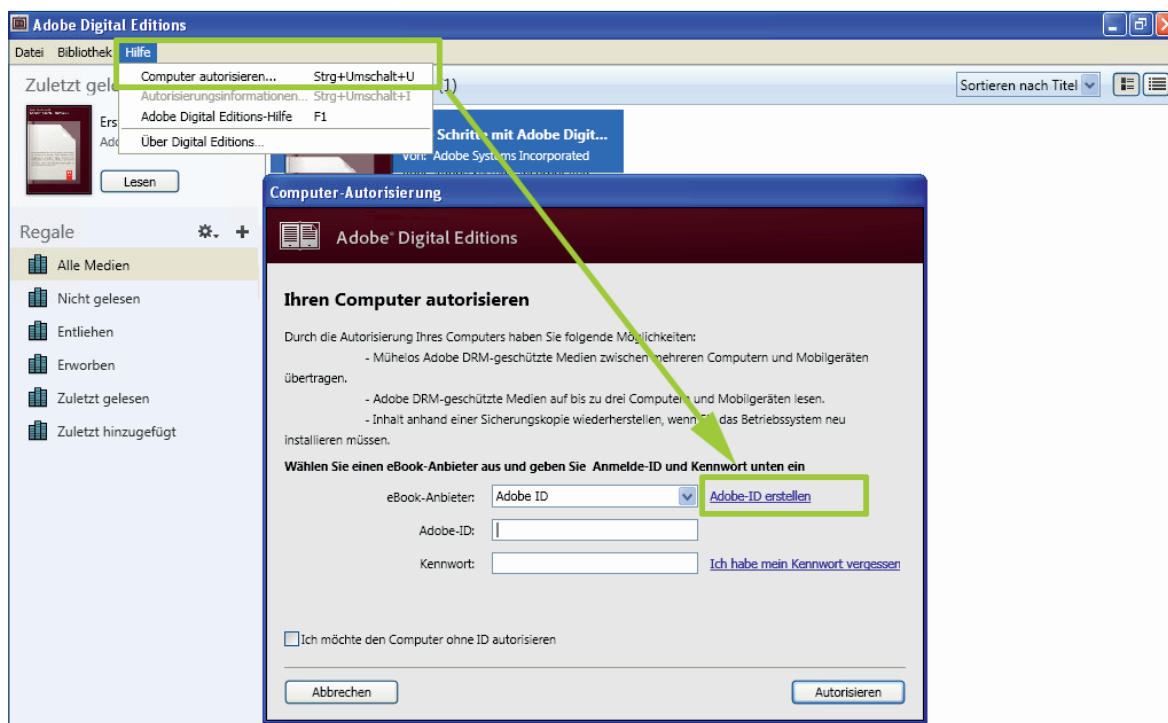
Adobe Digital Editions

Datei Bibliothek Hilfe

Computer autorisieren... Strg+Umschalt+U
Autorisierungsinformationen... Strg+Umschalt+I
Adobe Digital Editions-Hilfe F1
Über Digital Editions...

Zuletzt gele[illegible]

Ers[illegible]
Ado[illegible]

Lesen

(1)

Sortieren nach Titel

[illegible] Schritte mit Adobe Digit...
Von: Adobe Systems Incorporated

Regale

Alle Medien
Nicht gelesen
Entliehen
Erworben
Zuletzt gelesen
Zuletzt hinzugefügt

Computer-Autorisierung

Adobe® Digital Editions

Ihren Computer autorisieren

Durch die Autorisierung Ihres Computers haben Sie folgende Möglichkeiten:
- Mühelos Adobe DRM-geschützte Medien zwischen mehreren Computern und Mobilgeräten übertragen.
- Adobe DRM-geschützte Medien auf bis zu drei Computern und Mobilgeräten lesen.
- Inhalt anhand einer Sicherungskopie wiederherstellen, wenn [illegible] das Betriebssystem neu installieren müssen.

Wählen Sie einen eBook-Anbieter aus und geben Sie Anmelde-ID und Kennwort unten ein

eBook-Anbieter: Adobe ID
Adobe-ID erstellen
Adobe-ID:
Kennwort:
Ich habe mein Kennwort vergessen

Ich möchte den Computer ohne ID autorisieren

Abbrechen
Autorisieren